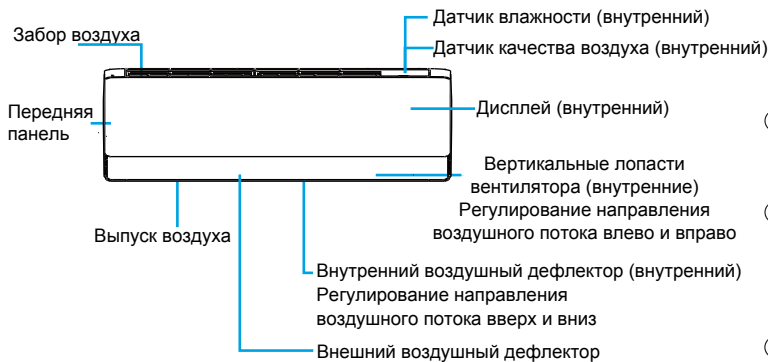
Забор воздуха

Датчик влажности (внутренний)

Датчик качества воздуха (внутренний)

Передняя панель

Дисплей (внутренний)

Вертикальные лопасти вентилятора (внутренние)
Регулирование направления воздушного потока влево и вправо

Выпуск воздуха

Внутренний воздушный дефлектор (внутренний)
Регулирование направления воздушного потока вверх и вниз

Внешний воздушный дефлектор